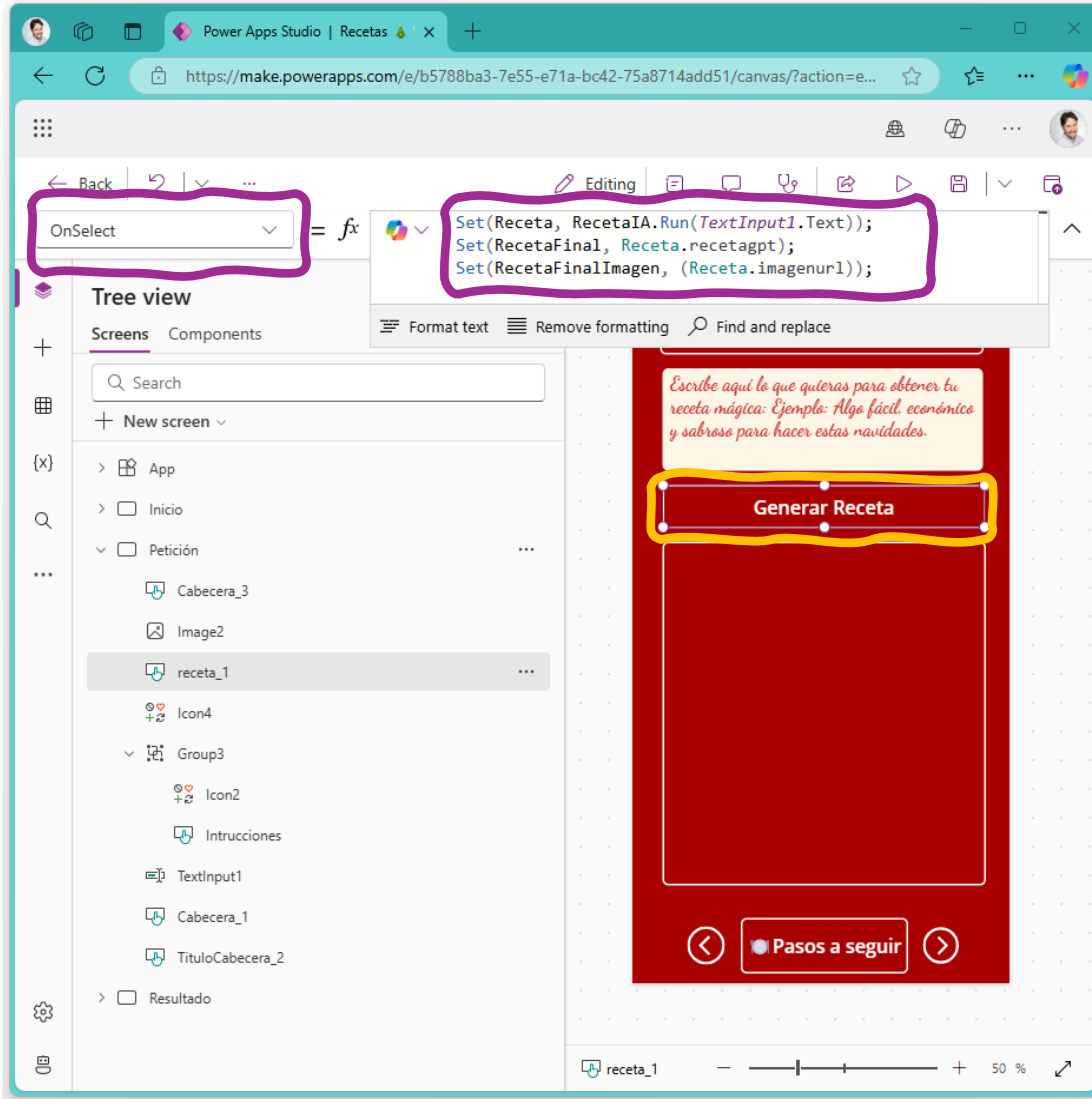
Power Apps Studio | Recetas

https://make.powerapps.com/e/b5788ba3-7e55-e71a-bc42-75a8714add51/canvas/?action=e...

Back

Editing

OnSelect

= fx

Set(Receta, RecetaIA.Run(TextInput1.Text));
Set(RecetaFinal, Receta.recetagpt);
Set(RecetaFinalImagen, (Receta.imagenurl));

Format text
Remove formatting
Find and replace

Tree view

Screens
Components

Search

New screen

App
Inicio
Petición
Cabecera_3
Image2
receta_1
Icon4
Group3
Icon2
Intrucciones
TextInput1
Cabecera_1
TituloCabecera_2
Resultado

Escribe aquí lo que quieras para obtener tu receta mágica: Ejemplo: Algo fácil, económico y sabroso para hacer estas navidades.

Generar Receta

Pasos a seguir

receta_1

50 %